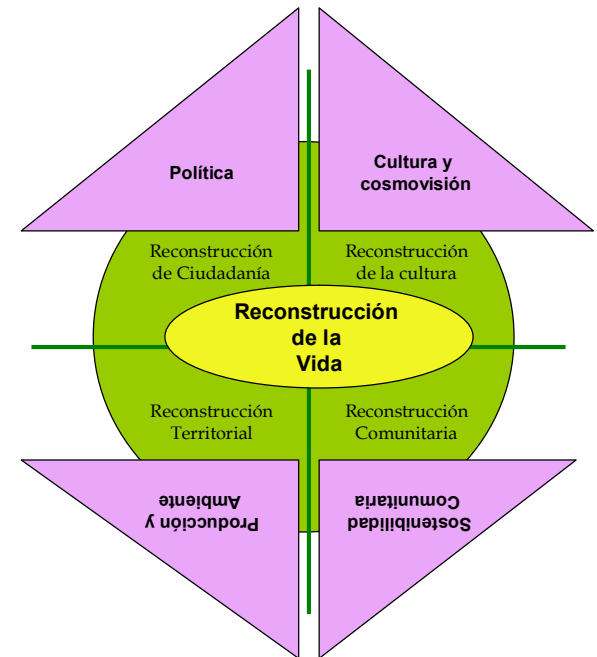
Política

Cultura y cosmovisión

Reconstrucción de Ciudadanía

Reconstrucción de la cultura

Reconstrucción de la Vida

Reconstrucción Territorial

Reconstrucción Comunitaria

Producción y Ambiente

Sostenibilidad Comunitaria